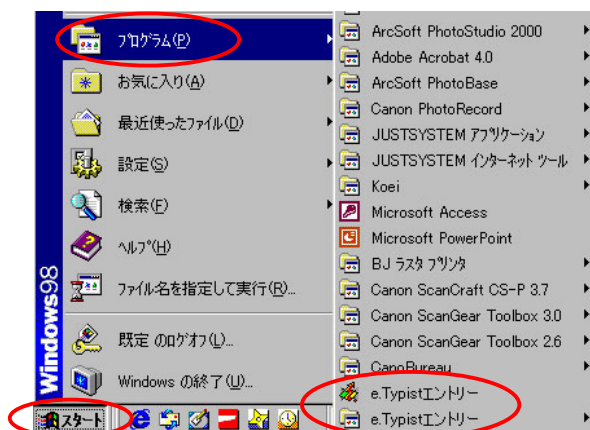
Windows98

ﾌﾟﾛｸﾞﾗﾑ(P)
お気に入り(A)
最近使ったファイル(D)
設定(S)
検索(F)
ﾍﾙﾌﾟ(H)
ファイル名を指定して実行(R)...
既定 のﾛｸﾞｵﾌ(L)...
Windows の終了(U)...

ArcSoft PhotoStudio 2000
Adobe Acrobat 4.0
ArcSoft PhotoBase
Canon PhotoRecord
JUSTSYSTEM ｱﾌﾟﾘｹｰｼｮﾝ
JUSTSYSTEM ｲﾝﾀｰﾈｯﾄ ﾂｰﾙ
Koei
Microsoft Access
Microsoft PowerPoint
BJ ﾗｽﾀ ﾌﾟﾘﾝﾀ
Canon ScanCraft CS-P 3.7
Canon ScanGear Toolbox 3.0
Canon ScanGear Toolbox 2.6
CanoBureau
e.Typistエントリー
e.Typistエントリー

ｽﾀｰﾄ